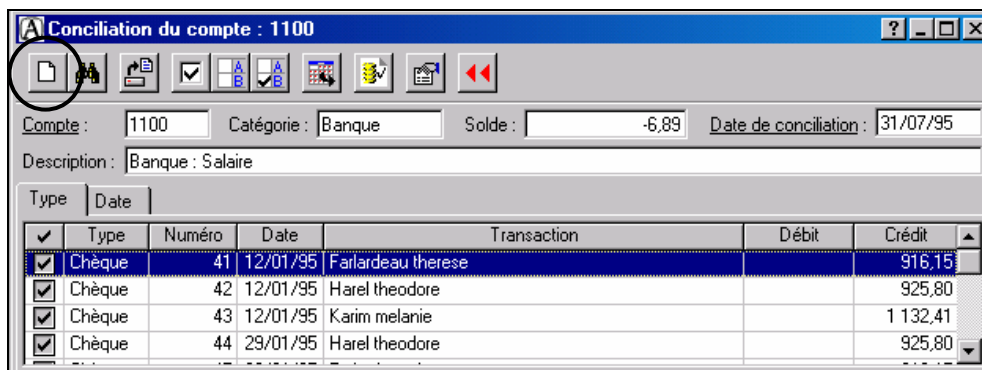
Conciliation du compte : 1100

Compte : 1100 Catégorie : Banque Solde : -6,89 Date de conciliation : 31/07/95

Description : Banque : Salaire

Type | Date

| ✔ | Type | Numéro | Date | Transaction | Débit | Crédit |
|---|---|---|---|---|---|---|
| ☑ | Chèque | 41 | 12/01/95 | Farlardeau therese | | 916,15 |
| ☑ | Chèque | 42 | 12/01/95 | Harel theodore | | 925,80 |
| ☑ | Chèque | 43 | 12/01/95 | Karim melanie | | 1 132,41 |
| ☑ | Chèque | 44 | 29/01/95 | Harel theodore | | 925,80 |
| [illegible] | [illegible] | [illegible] | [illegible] | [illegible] | | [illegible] |